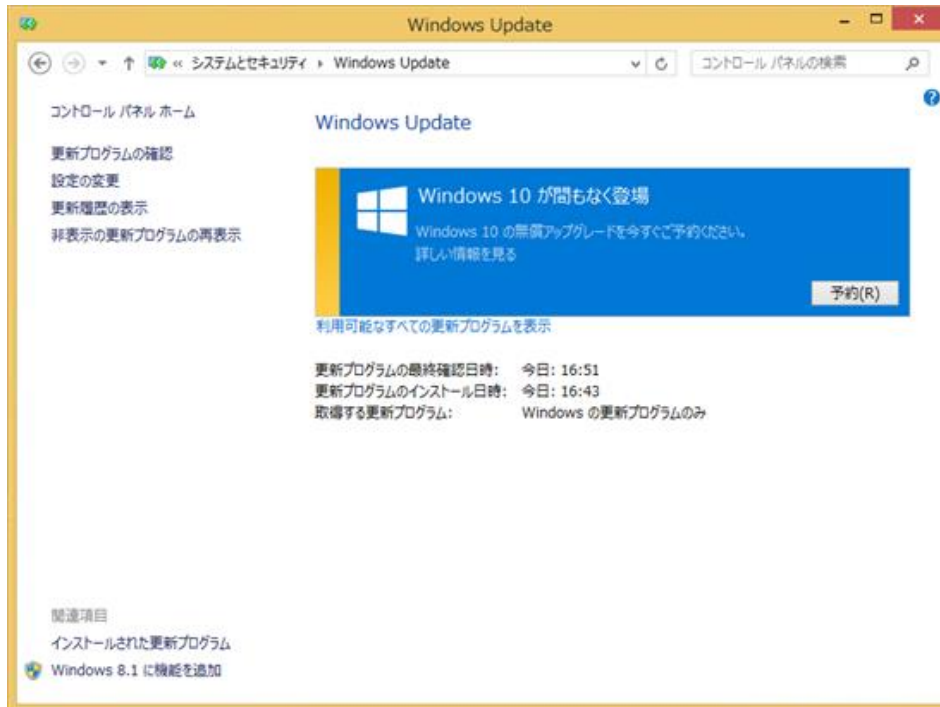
Windows Update

« システムとセキュリティ › Windows Update

コントロール パネルの検索

コントロール パネル ホーム

更新プログラムの確認
設定の変更
更新履歴の表示
非表示の更新プログラムの再表示

Windows Update

Windows 10 が間もなく登場

Windows 10 の無償アップグレードを今すぐご予約ください。
詳しい情報を見る

予約(R)

利用可能なすべての更新プログラムを表示

| 更新プログラムの最終確認日時: | 今日: 16:51 |
|---|---|
| 更新プログラムのインストール日時: | 今日: 16:43 |
| 取得する更新プログラム: | Windows の更新プログラムのみ |

関連項目
インストールされた更新プログラム
Windows 8.1 に機能を追加